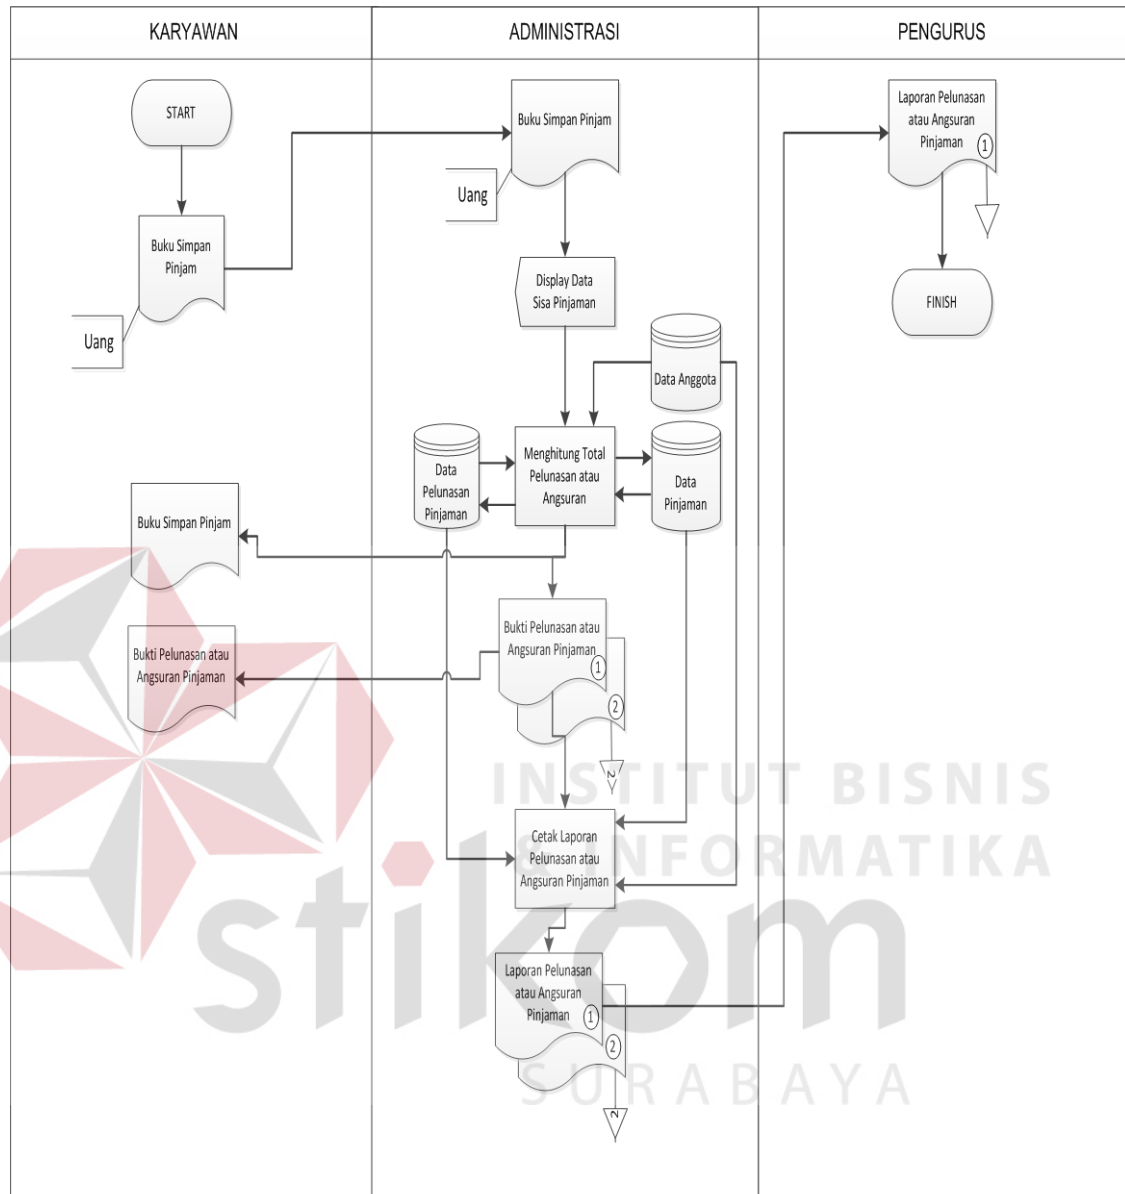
| KARYAWAN | ADMINISTRASI | PENGURUS |
|---|---|---|

START

Buku Simpan Pinjam

Uang

Buku Simpan Pinjam

Uang

Display Data Sisa Pinjaman

Data Anggota

Data Pelunasan Pinjaman

Menghitung Total Pelunasan atau Angsuran

Data Pinjaman

Buku Simpan Pinjam

Bukti Pelunasan atau Angsuran Pinjaman

1

2

N

Bukti Pelunasan atau Angsuran Pinjaman

Cetak Laporan Pelunasan atau Angsuran Pinjaman

Laporan Pelunasan atau Angsuran Pinjaman

1

2

N

Laporan Pelunasan atau Angsuran Pinjaman

1

FINISH

INSTITUT BISNIS DAN INFORMATIKA

stikom

SURABAYA